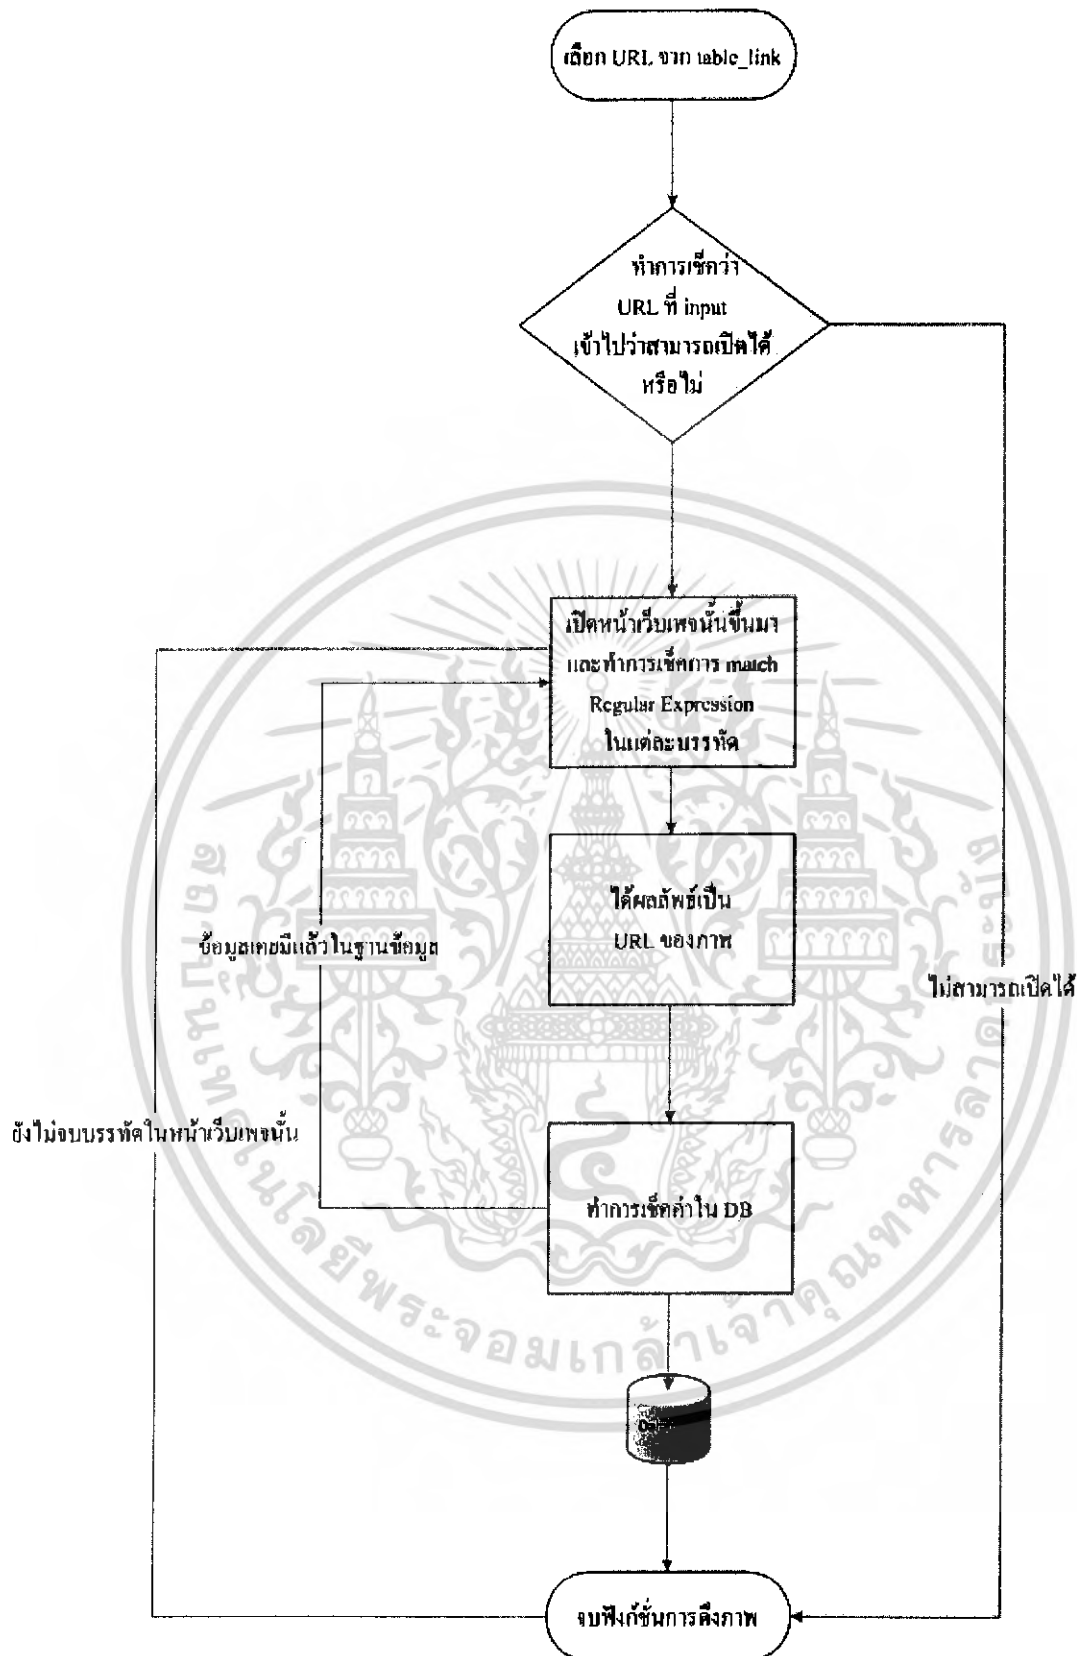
เลือก URL จาก table_link

ทำการเช็คว่า URL ที่ input เข้าไปว่าสามารถเปิดได้หรือไม่

เปิดหน้าเว็บเพจนั้นขึ้นมา และทำการเช็คการ match Regular Expression ในแต่ละบรรทัด

ได้ผลลัพธ์เป็น URL ของภาพ

ข้อมูลเคยมีแล้วในฐานข้อมูล

ไม่สามารถเปิดได้

ยังไม่จบบรรทัดในหน้าเว็บเพจนั้น

ทำการเช็คค่าใน DB

จบฟังก์ชั่นการดึงภาพ